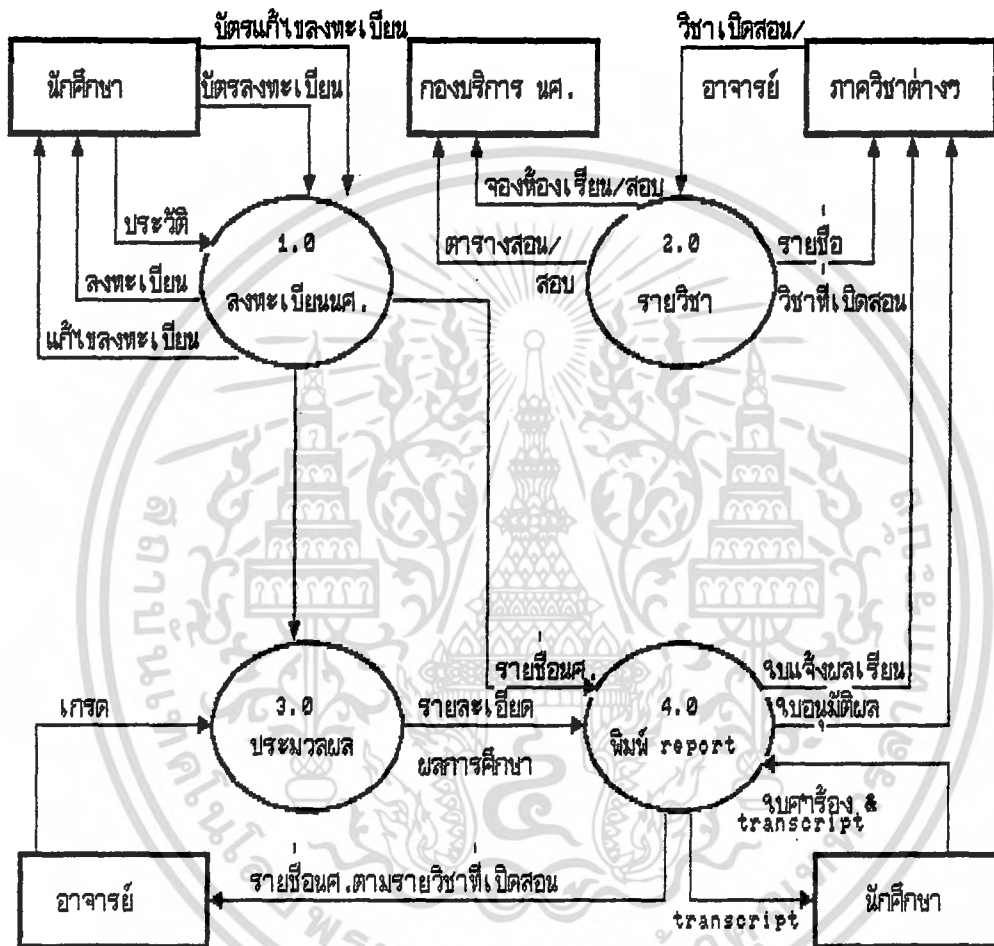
บัตรแก้ไขลงทะเบียน
นักศึกษา
บัตรลงทะเบียน
กองบริการ นศ.
วิชาเปิดสอน/
อาจารย์
ภาควิชาต่างๆ
จองห้องเรียน/สอบ
ประวัติ
1.0
ลงทะเบียนนศ.
ลงทะเบียน
แก้ไขลงทะเบียน
ตารางสอน/
สอบ
2.0
รายวิชา
รายชื่อ
วิชาที่เปิดสอน
รายชื่อนศ.
ใบแจ้งผลเรียน
ใบอนุมัติผล
เกรด
3.0
ประมวลผล
รายละเอียด
ผลการศึกษา
4.0
พิมพ์ report
ใบคำร้อง &
transcript
อาจารย์
รายชื่อนศ.ตามรายวิชาที่เปิดสอน
transcript
นักศึกษา